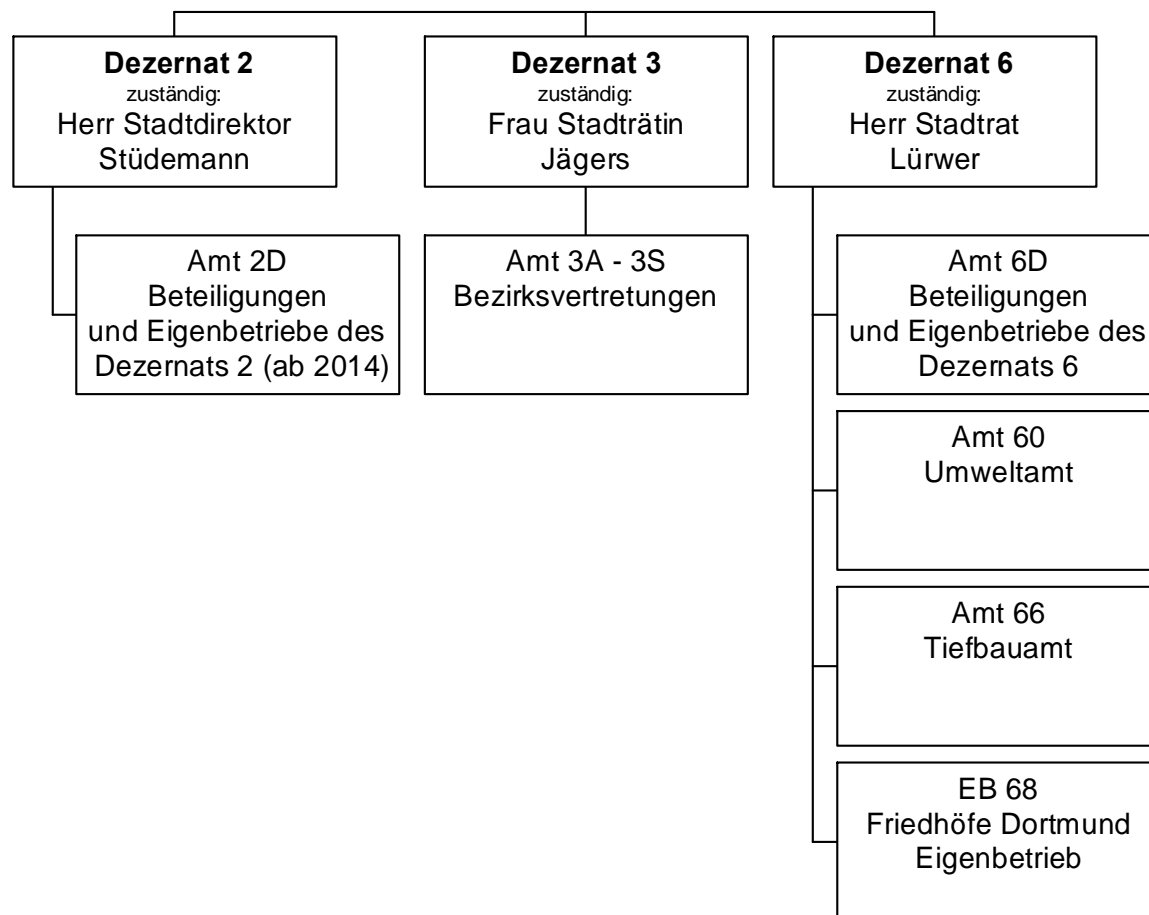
**Dezernat 2**
zuständig:
Herr Stadtdirektor
Stüdemann

Amt 2D
Beteiligungen
und Eigenbetriebe des
Dezernats 2 (ab 2014)

**Dezernat 3**
zuständig:
Frau Stadträtin
Jägers

Amt 3A - 3S
Bezirksvertretungen

**Dezernat 6**
zuständig:
Herr Stadtrat
Lürwer

Amt 6D
Beteiligungen
und Eigenbetriebe des
Dezernats 6

Amt 60
Umweltamt

Amt 66
Tiefbauamt

EB 68
Friedhöfe Dortmund
Eigenbetrieb